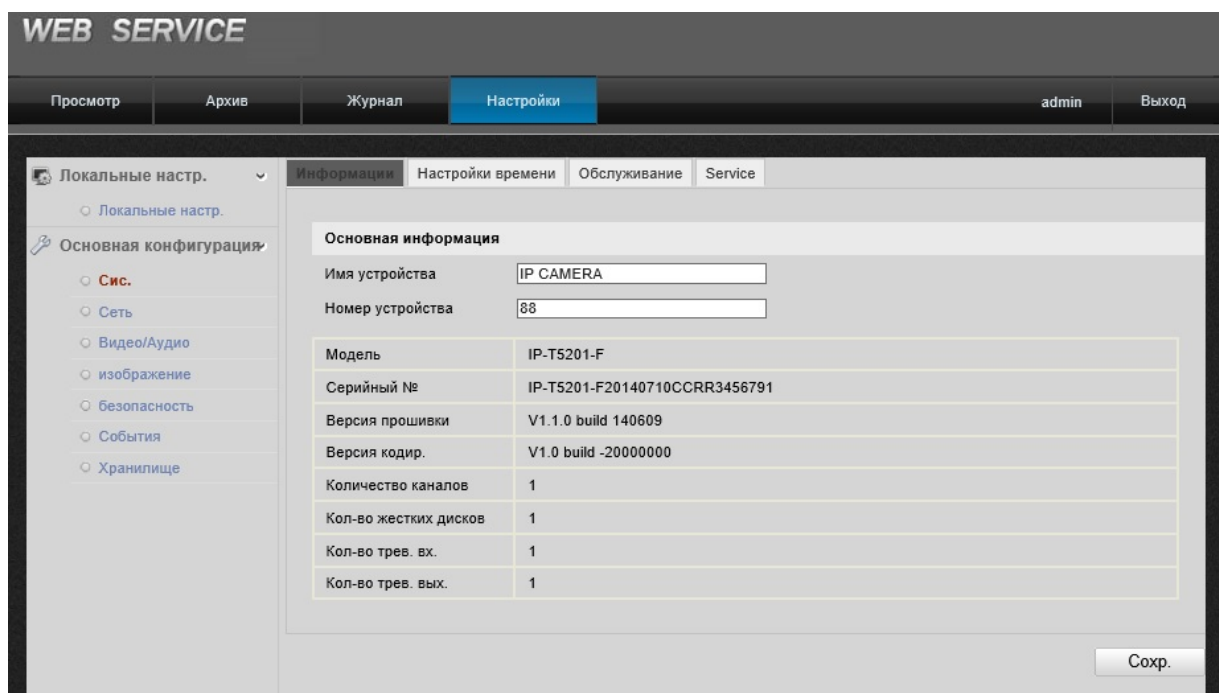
WEB SERVICE

Просмотр | Архив | Журнал | Настройки | admin | Выход

Локальные настр.
Локальные настр.
Основная конфигурация
Сис.
Сеть
Видео/Аудио
изображение
безопасность
События
Хранилище

Информации | Настройки времени | Обслуживание | Service

Основная информация

Имя устройства IP CAMERA
Номер устройства 88

| Модель | IP-T5201-F |
|---|---|
| Серийный № | IP-T5201-F20140710CCRR3456791 |
| Версия прошивки | V1.1.0 build 140609 |
| Версия кодир. | V1.0 build -20000000 |
| Количество каналов | 1 |
| Кол-во жестких дисков | 1 |
| Кол-во трев. вх. | 1 |
| Кол-во трев. вых. | 1 |

Сохр.